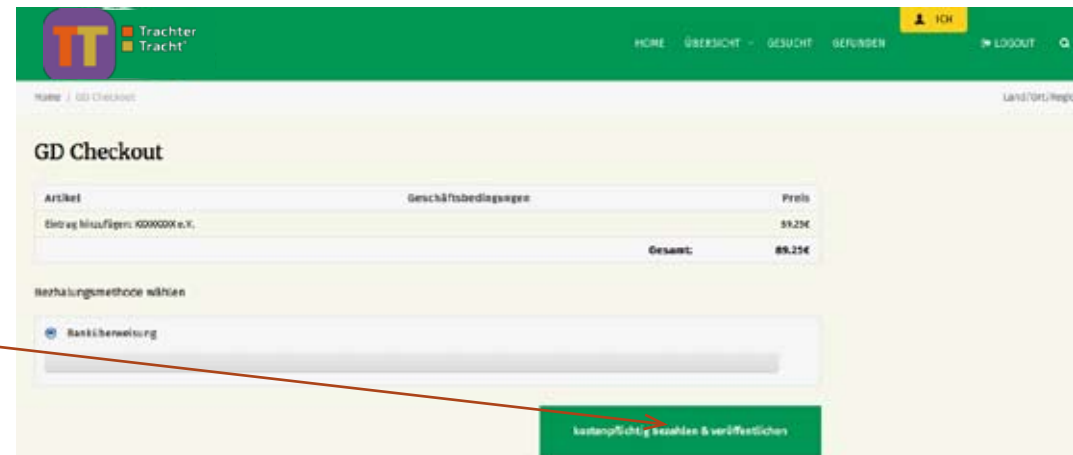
TT Trachter Tracht°

HOME ÜBERSICHT GESUCHT GEFUNDEN ICH LOGOUT

Home / GD Checkout

Land/Ort/Regi

GD Checkout

| Artikel | Geschäftsbedingungen | Preis |
|---|---|---|
| Eintrag hinzufügen: XXXXXXX e.V. | | 89.25€ |
| | Gesamt: | 89.25€ |

Bezhalungsmethode wählen

Banküberweisung

kostenpflichtig bezahlen & veröffentlichen